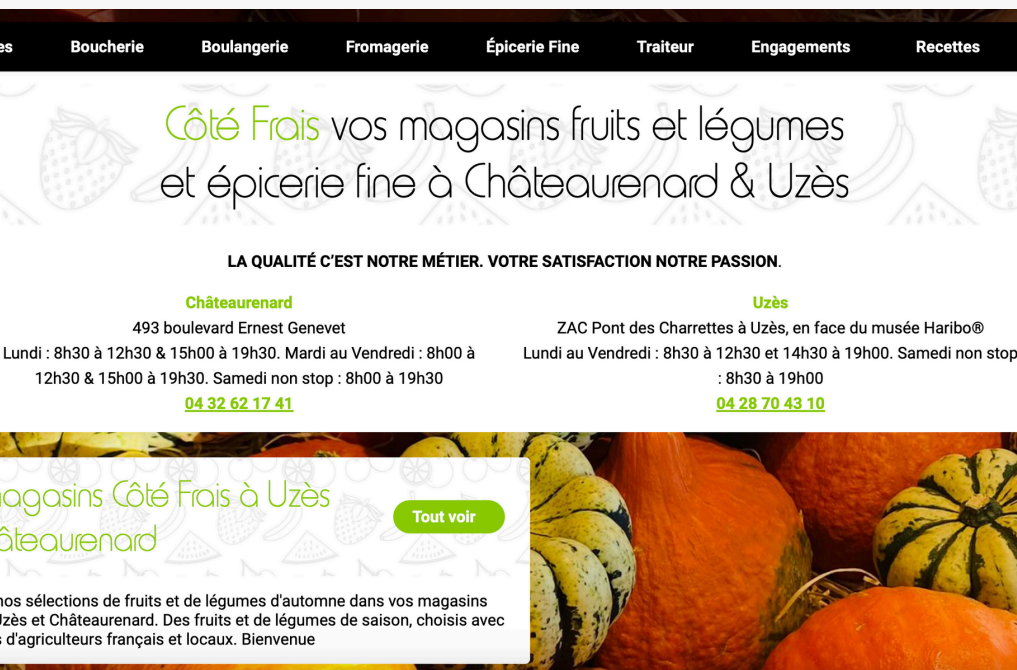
es Boucherie Boulangerie Fromagerie Épicerie Fine Traiteur Engagements Recettes

Côté Frais vos magasins fruits et légumes et épicerie fine à Châteaurenard & Uzès

LA QUALITÉ C'EST NOTRE MÉTIER. VOTRE SATISFACTION NOTRE PASSION.

Châteaurenard
493 boulevard Ernest Genevet
Lundi : 8h30 à 12h30 & 15h00 à 19h30. Mardi au Vendredi : 8h00 à 12h30 & 15h00 à 19h30. Samedi non stop : 8h00 à 19h30
04 32 62 17 41

Uzès
ZAC Pont des Charrettes à Uzès, en face du musée Haribo®
Lundi au Vendredi : 8h30 à 12h30 et 14h30 à 19h00. Samedi non stop : 8h30 à 19h00
04 28 70 43 10

agasins Côté Frais à Uzès âteaurenard

Tout voir

nos sélections de fruits et de légumes d'automne dans vos magasins Uzès et Châteaurenard. Des fruits et de légumes de saison, choisis avec s d'agriculteurs français et locaux. Bienvenue